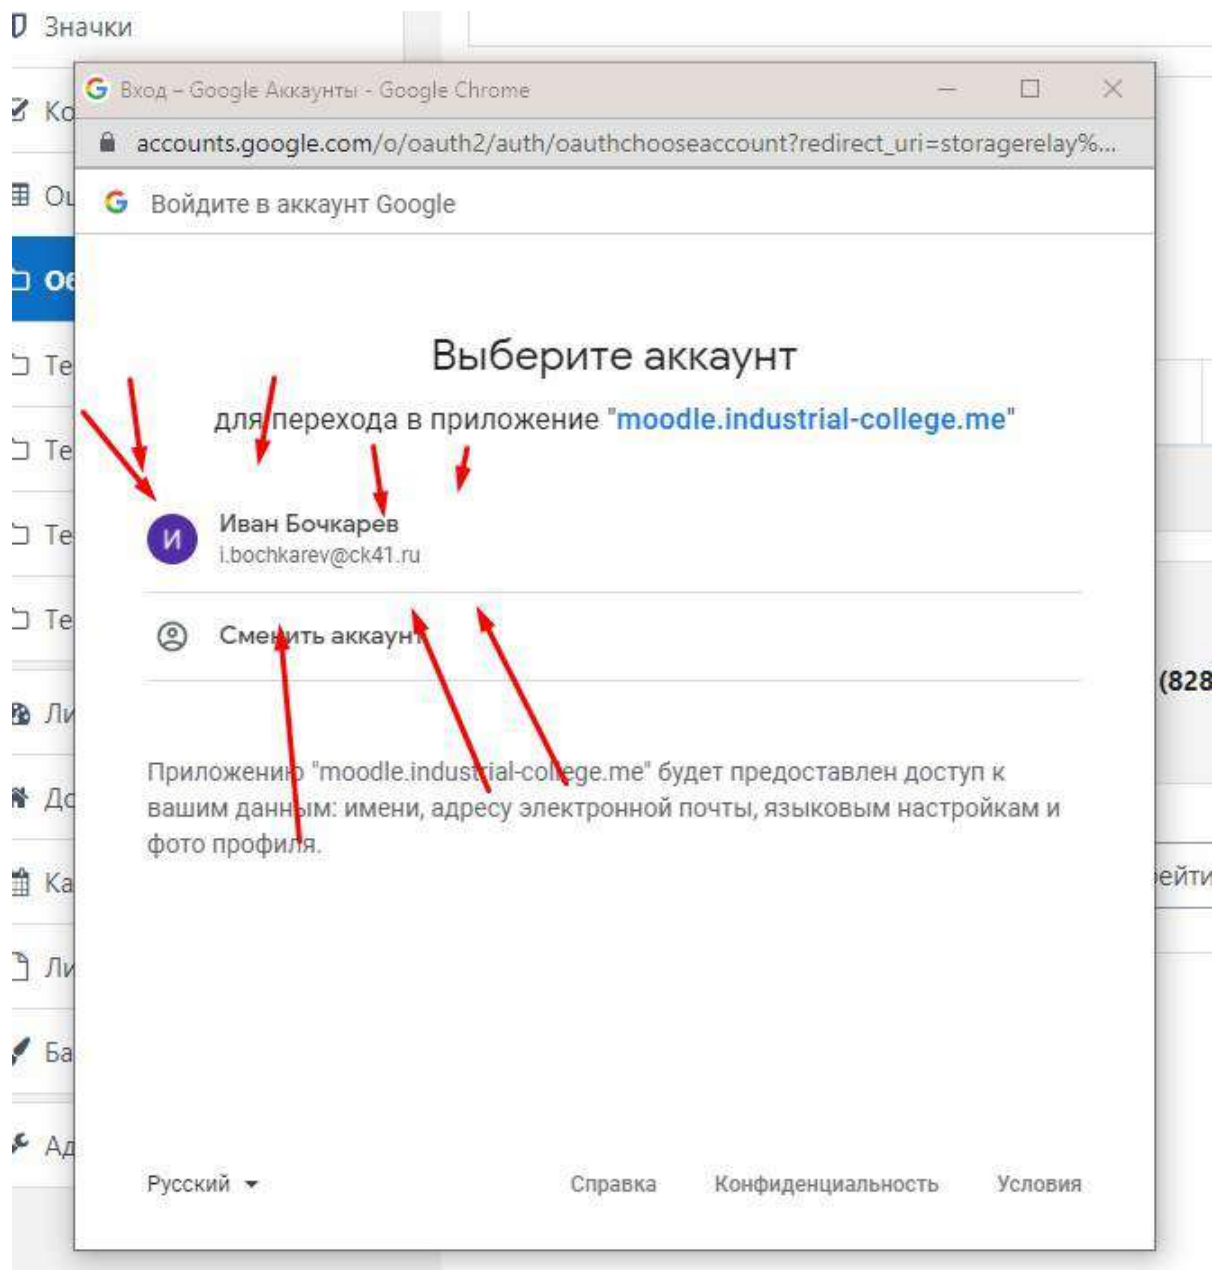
Значки
Ко
Оц
Оє
Те
Те
Те
Те
Ли
Дс
Ка
Ли
Ба
Ад
(828
ейти

Вход – Google Аккаунты - Google Chrome
accounts.google.com/o/oauth2/auth/oauthchooseaccount?redirect_uri=storagerelay%...

Войдите в аккаунт Google

Выберите аккаунт

для перехода в приложение "moodle.industrial-college.me"

И
Иван Бочкарев
i.bochkarev@ck41.ru

Сменить аккаунт

Приложению "moodle.industrial-college.me" будет предоставлен доступ к вашим данным: имени, адресу электронной почты, языковым настройкам и фото профиля.

Русский
Справка
Конфиденциальность
Условия